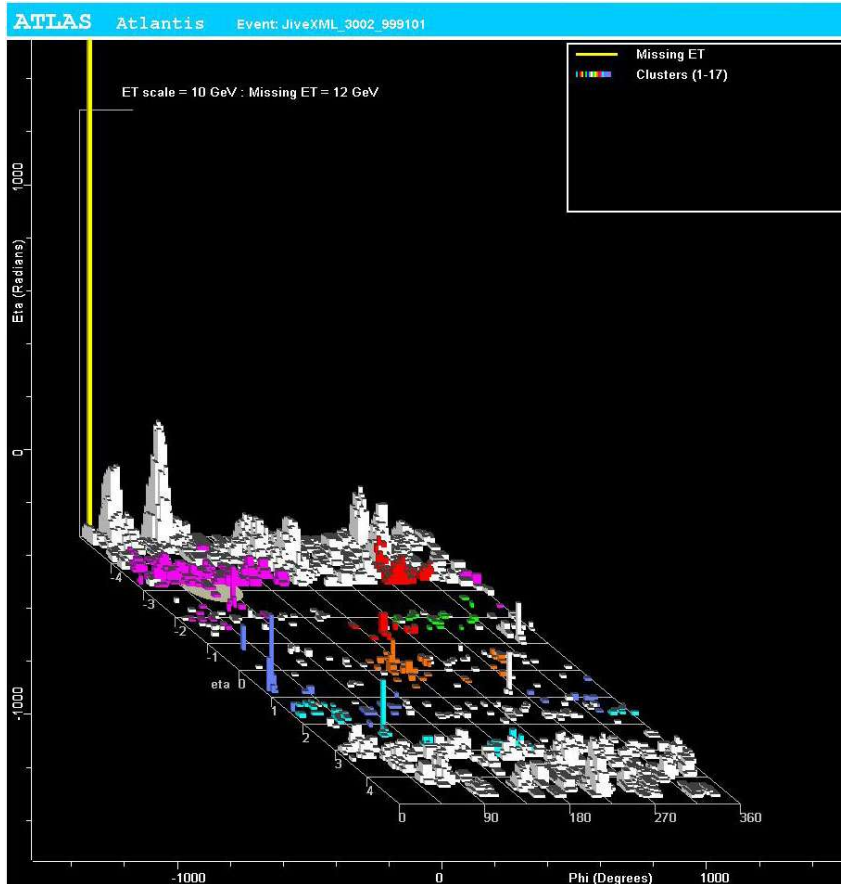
ATLAS Atlantis Event: JiveXML_3002_999101

Missing ET
Clusters (1-17)

ET scale = 10 GeV : Missing ET = 12 GeV

1000
Eta (Radians)
0
-1000

-4
-3
-2
-1
eta 0
1
2
3
4

0
90
180
270
360

-1000
0
Phi (Degrees)
1000